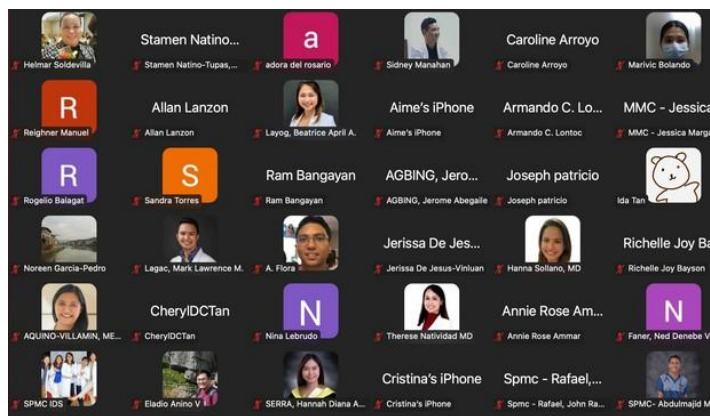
Helmar Soldevilla

Stamen Natino...
Stamen Natino-Tupas,...

a
adora del rosario

Sidney Manahan

Caroline Arroyo
Caroline Arroyo

Marivic Bolando

R
Reighner Manuel

Allan Lanzon
Allan Lanzon

Layog, Beatrice April A.

Aime's iPhone
Aime's iPhone

Armando C. Lo...
Armando C. Lontoc

MMC - Jessica
MMC - Jessica Marga

R
Rogelio Balagat

S
Sandra Torres

Ram Bangayan
Ram Bangayan

AGBING, Jero...
AGBING, Jerome Abegaile

Joseph patricio
Joseph patricio

Ida Tan

Noreen Garcia-Pedro

Lagac, Mark Lawrence M.

A. Flora

Jerissa De Jes...
Jerissa De Jesus-Viniuan

Hanna Sollano, MD

Richelle Joy Ba
Richelle Joy Bayson

AQUINO-VILLAMIN, ME...

CherylDCTan
CherylDCTan

N
Nina Lebrudo

Therese Natividad MD

Annie Rose Am...
Annie Rose Ammar

N
Faner, Ned Denebe V

SPMC IDS

Eladio Anino V

SERRA, Hannah Diana A...

Cristina's iPhone
Cristina's iPhone

Spmc - Rafael,...
Spmc - Rafael, John Ra...

SPMC- Abdulmajid M